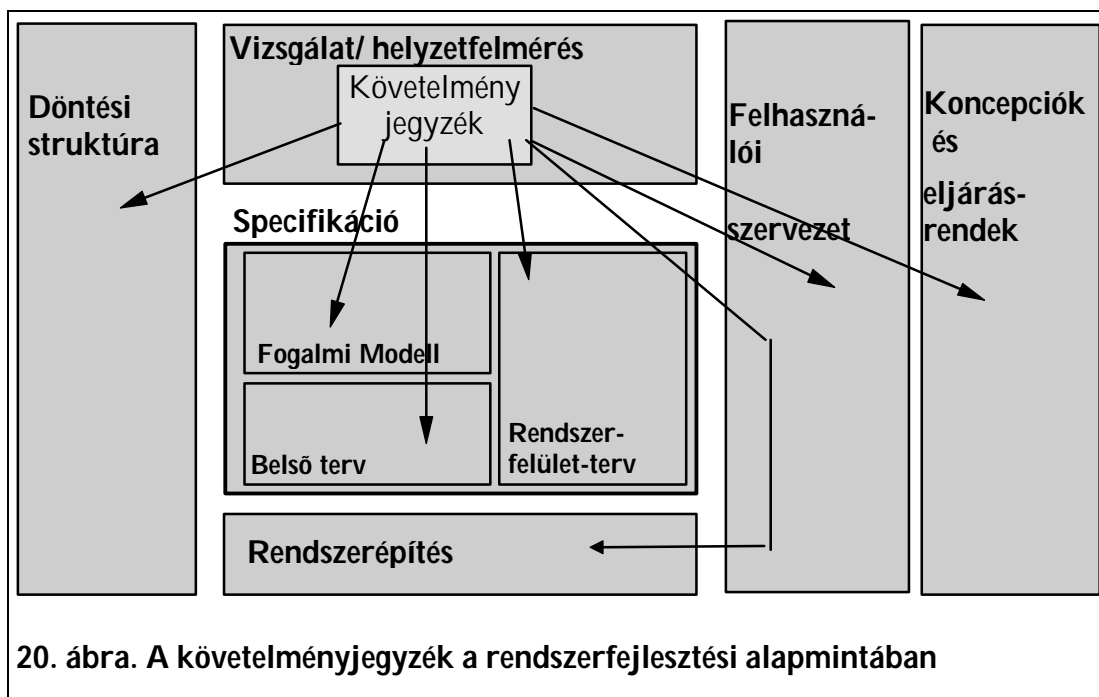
Döntési struktúra

Vizsgálat/ helyzetfelmérés

Követelmény jegyzék

Felhasználói szervezet

Koncepciók és eljárásrendek

Specifikáció

Fogalmi Modell

Belső terv

Rendszerfelület-terv

Rendszerépítés

20. ábra. A követelményjegyzék a rendszerfejlesztési alapmintában